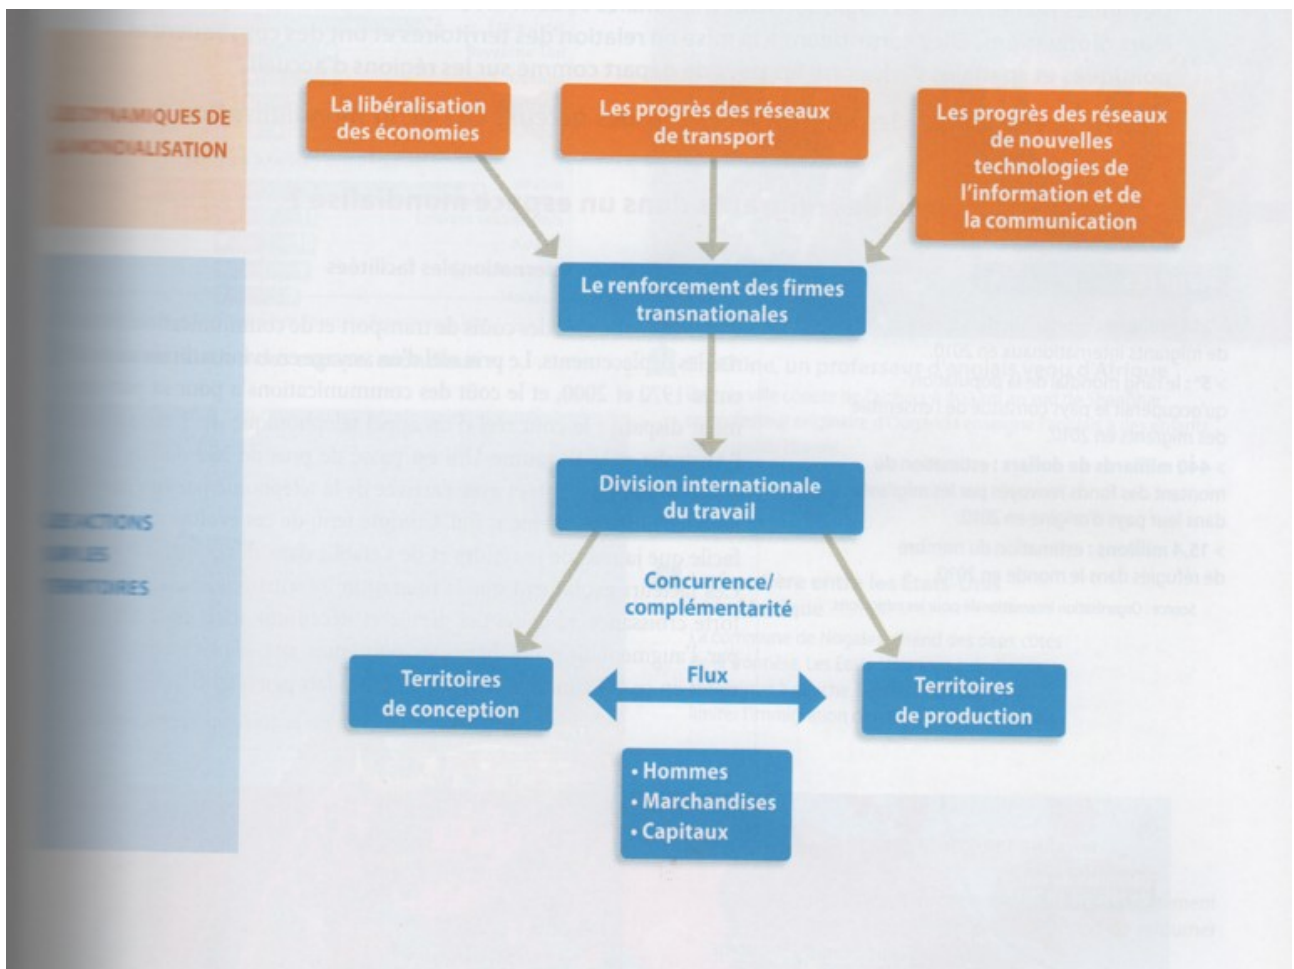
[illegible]NAMIQUES DE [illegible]NDIALISATION

La libéralisation des économies

Les progrès des réseaux de transport

Les progrès des réseaux de nouvelles technologies de l'information et de la communication

Le renforcement des firmes transnationales

Division internationale du travail

Concurrence/ complémentarité

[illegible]ACTIONS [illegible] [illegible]TOIRES

Territoires de conception

Flux

Territoires de production

• Hommes
• Marchandises
• Capitaux